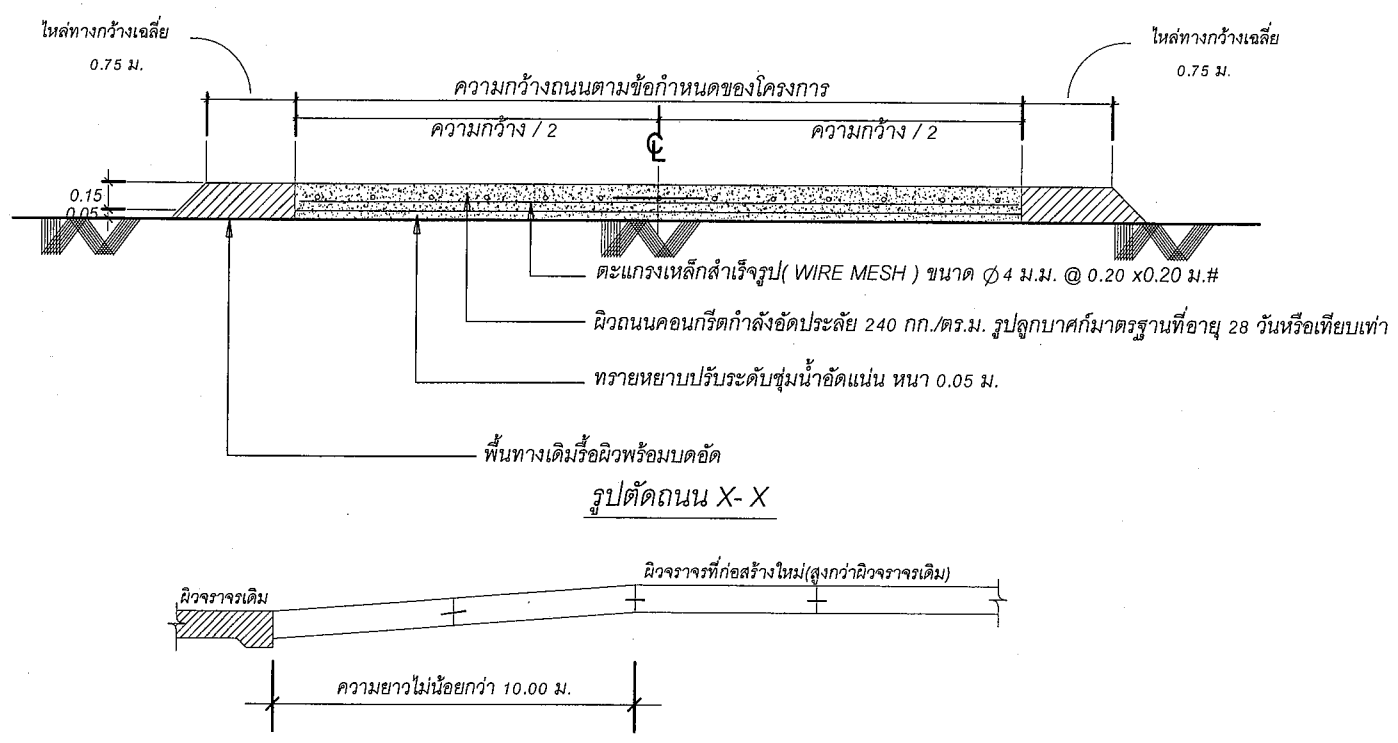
ไหล่ทางกว้างเฉลี่ย 0.75 ม.

ไหล่ทางกว้างเฉลี่ย 0.75 ม.

ความกว้างถนนตามข้อกำหนดของโครงการ

ความกว้าง / 2

$\mathbb{C}$

ความกว้าง / 2

0.15

0.05

ตะแกรงเหล็กสำเร็จรูป( WIRE MESH ) ขนาด $\emptyset$4 ม.ม. @ 0.20 x0.20 ม.#

ผิวถนนคอนกรีตกำลังอัดประลัย 240 กก./ตร.ม. รูปลูกบาศก์มาตรฐานที่อายุ 28 วันหรือเทียบเท่า

ทรายหยาบปรับระดับชุ่มน้ำอัดแน่น หนา 0.05 ม.

พื้นทางเดิมรื้อผิวพร้อมบดอัด

รูปตัดถนน X- X

ผิวจราจรเดิม

ผิวจราจรที่ก่อสร้างใหม่(สูงกว่าผิวจราจรเดิม)

ความยาวไม่น้อยกว่า 10.00 ม.